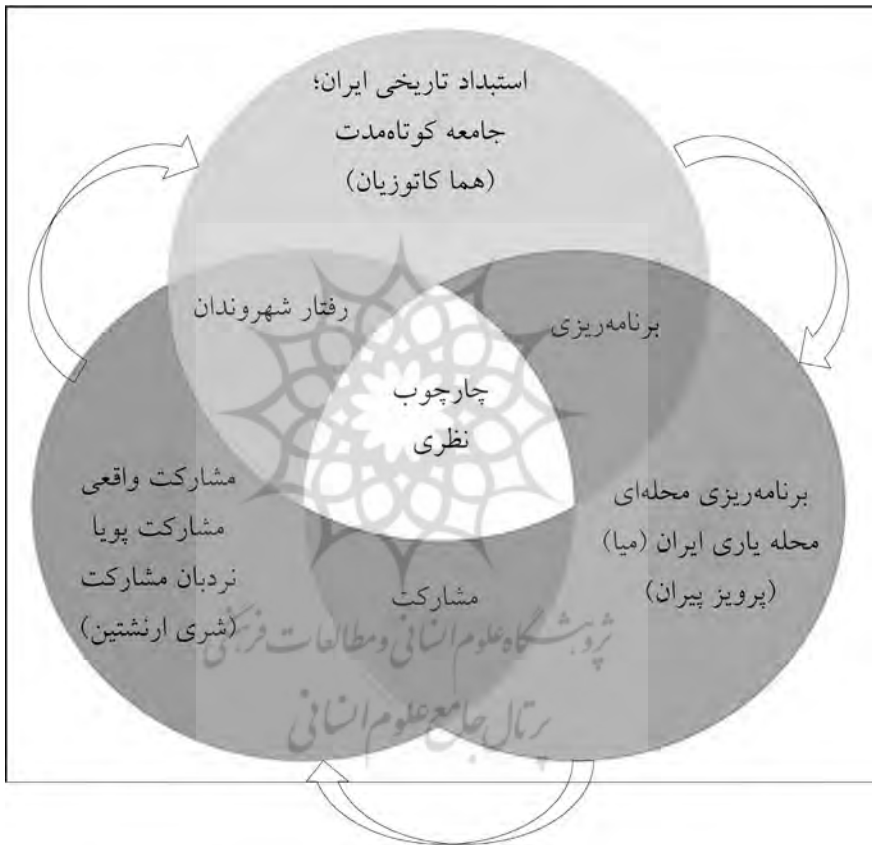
استبداد تاریخی ایران؛
جامعه کوتاه‌مدت
(هما کاتوزیان)

رفتار شهروندان

برنامه‌ریزی

چارچوب
نظری

مشارکت واقعی
مشارکت پویا
نردبان مشارکت
(شری ارنشتین)

برنامه‌ریزی محله‌ای
محله یاری ایران (میا)
(پرویز پیران)

مشارکت

پژوهشگاه علوم انسانی و مطالعات فرهنگی
پرتال جامع علوم انسانی